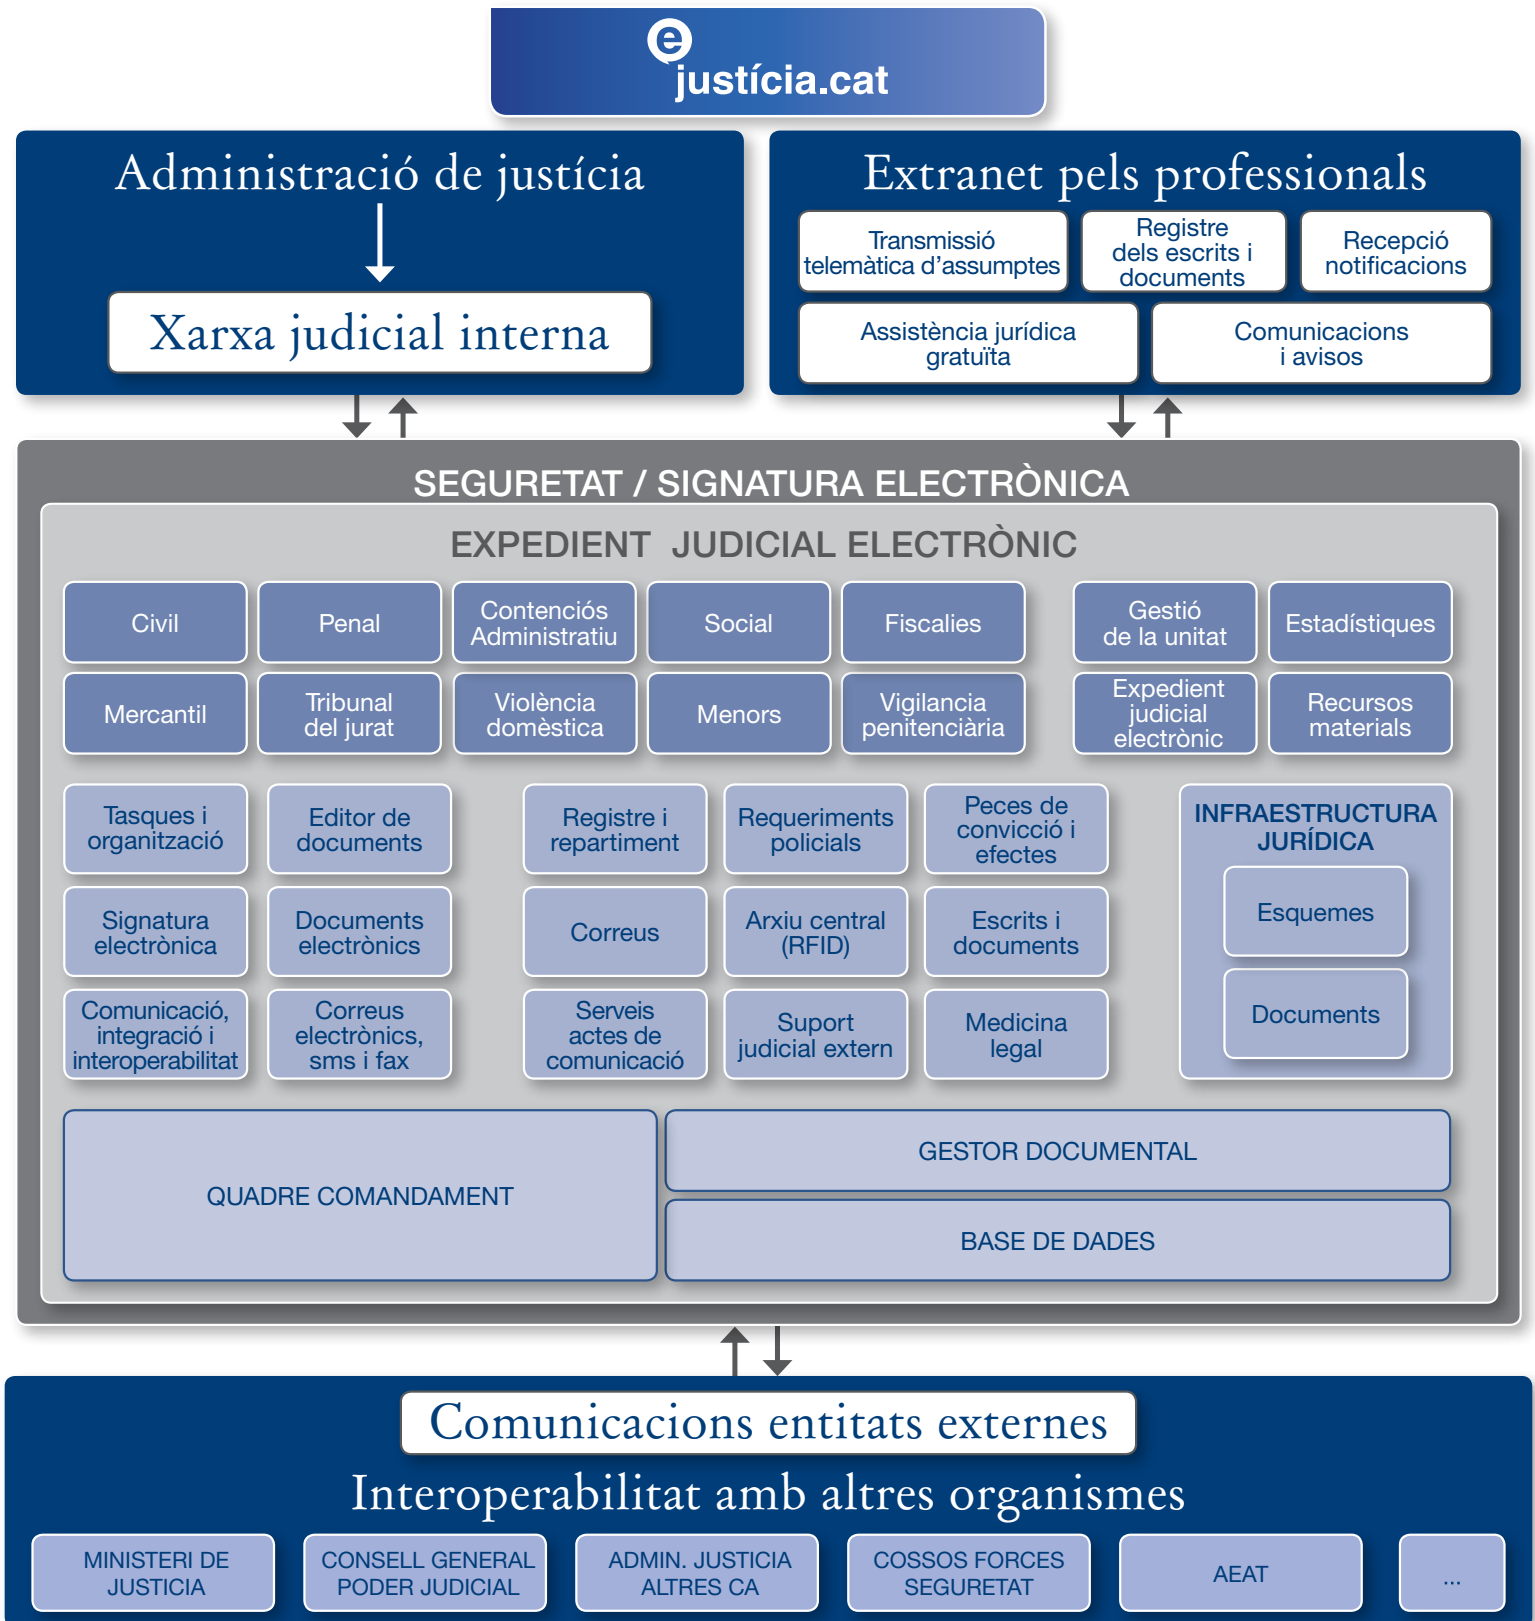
e justícia.cat

Administració de justícia

Xarxa judicial interna

Extranet pels professionals

Transmissió telemàtica d'assumptes

Registre dels escrits i documents

Recepció notificacions

Assistència jurídica gratuïta

Comunicacions i avisos

SEGURETAT / SIGNATURA ELECTRÒNICA

EXPEDIENT JUDICIAL ELECTRÒNIC

Civil

Penal

Contenciós Administratiu

Social

Fiscalies

Gestió de la unitat

Estadístiques

Mercantil

Tribunal del jurat

Violència domèstica

Menors

Vigilancia penitenciària

Expedient judicial electrònic

Recursos materials

Tasques i organització

Editor de documents

Registre i repartiment

Requeriments policials

Peces de convicció i efectes

INFRAESTRUCTURA JURÍDICA

Esquemes

Documents

Signatura electrònica

Documents electrònics

Correus

Arxiu central (RFID)

Escrits i documents

Comunicació, integració i interoperabilitat

Correus electrònics, sms i fax

Serveis actes de comunicació

Suport judicial extern

Medicina legal

QUADRE COMANDAMENT

GESTOR DOCUMENTAL

BASE DE DADES

Comunicacions entitats externes

Interoperabilitat amb altres organismes

MINISTERI DE JUSTICIA

CONSELL GENERAL PODER JUDICIAL

ADMIN. JUSTICIA ALTRES CA

COSSOS FORCES SEGURETAT

AEAT

...